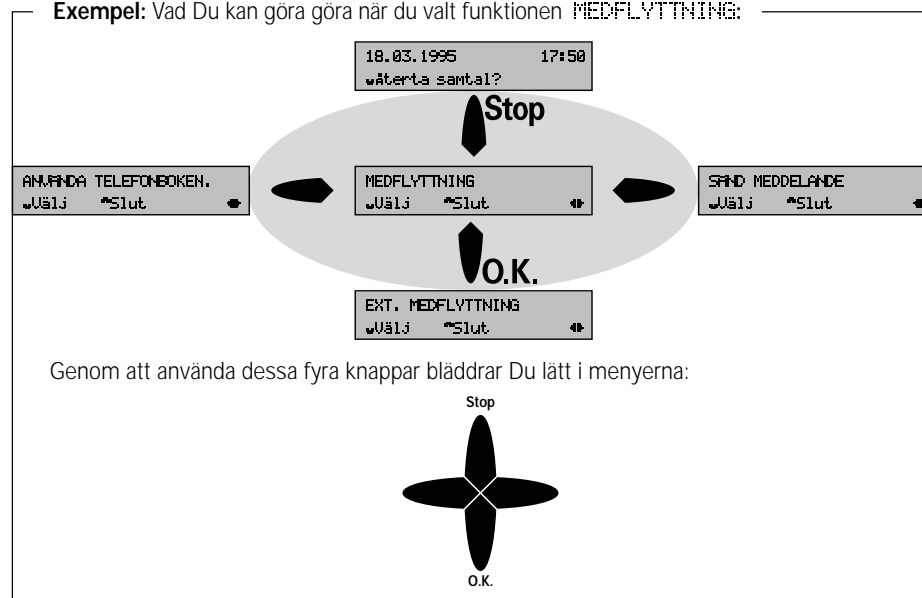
**Exempel:** Vad Du kan göra göra när du valt funktionen MEDFLYTTNING:

18.03.1995 17:50
Återta samtal?

Stop

ANVÄNDA TELEFONBOKEN.
Välj Slut

MEDFLYTTNING
Välj Slut

SÄND MEDDELANDE
Välj Slut

O.K.

EXT. MEDFLYTTNING
Välj Slut

Genom att använda dessa fyra knappar bläddrar Du lätt i menyerna:

Stop

O.K.